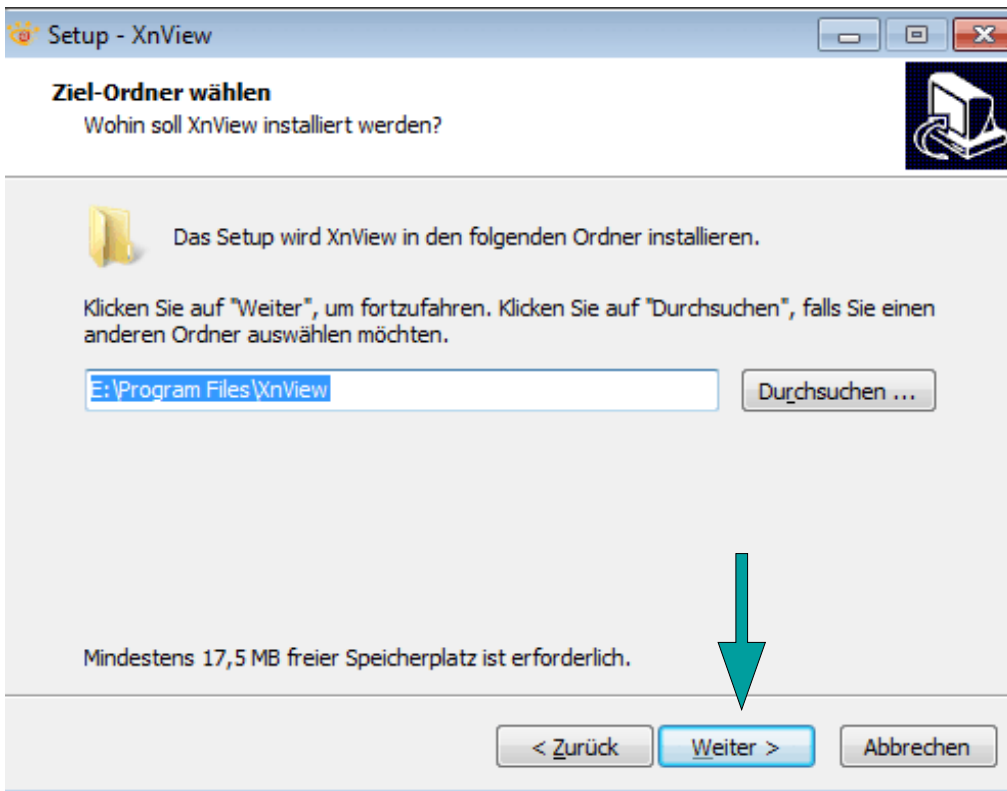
Setup - XnView

Ziel-Ordner wählen
Wohin soll XnView installiert werden?

Das Setup wird XnView in den folgenden Ordner installieren.

Klicken Sie auf "Weiter", um fortzufahren. Klicken Sie auf "Durchsuchen", falls Sie einen anderen Ordner auswählen möchten.

E:\Program Files\XnView

Durchsuchen ...

Mindestens 17,5 MB freier Speicherplatz ist erforderlich.

< Zurück

Weiter >

Abbrechen